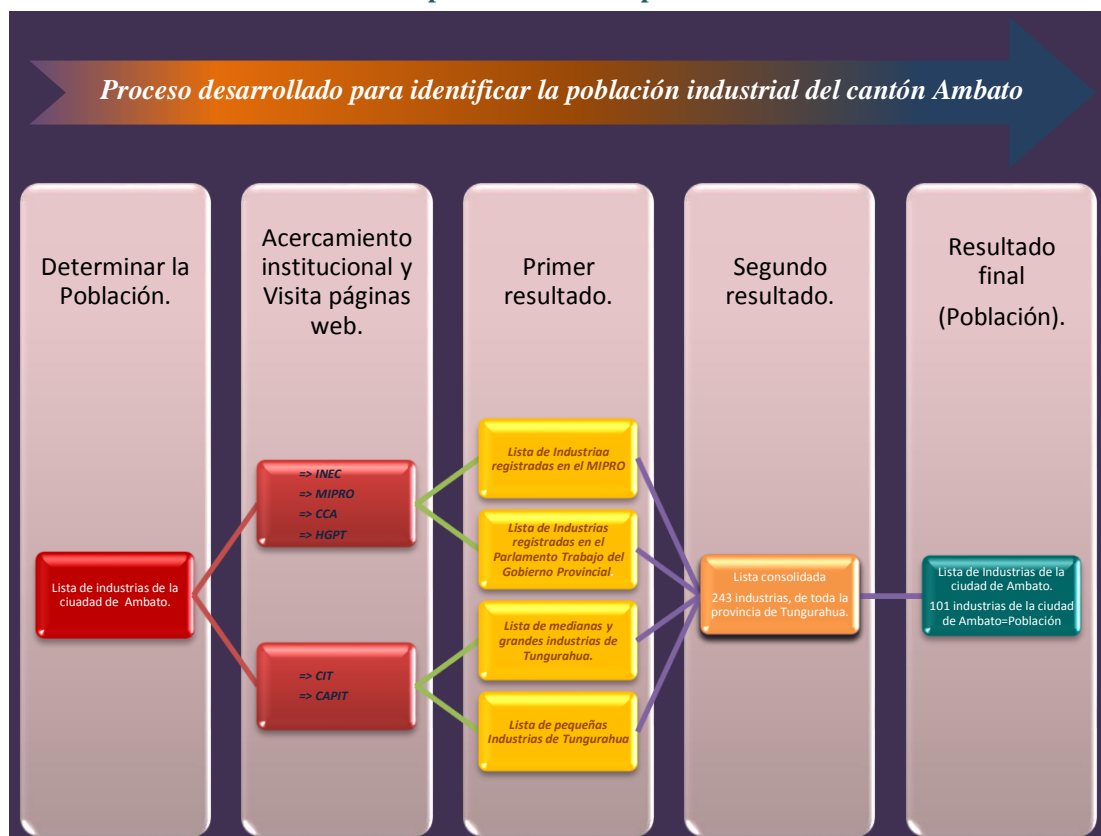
Proceso desarrollado para identificar la población industrial del cantón Ambato

Determinar la Población.

Acercamiento institucional y Visita páginas web.

Primer resultado.

Segundo resultado.

Resultado final (Población).

Lista de industrias de la ciuadad de Ambato.

=> INEC
=> MIPRO
=> CCA
=> HGPT

=> CIT
=> CAPIT

Lista de Industriaa registradas en el MIPRO

Lista de Industrias registradas en el Parlamento Trabajo del Gobierno Provincial

Lista de medianas y grandes industrias de Tungurahua.

Lista de pequeñas Industrias de Tungurahua

Lista consolidada
243 industrias, de toda la provincia de Tungurahua.

Lista de Industrias de la ciudad de Ambato.
101 industrias de la ciudad de Ambato=Población